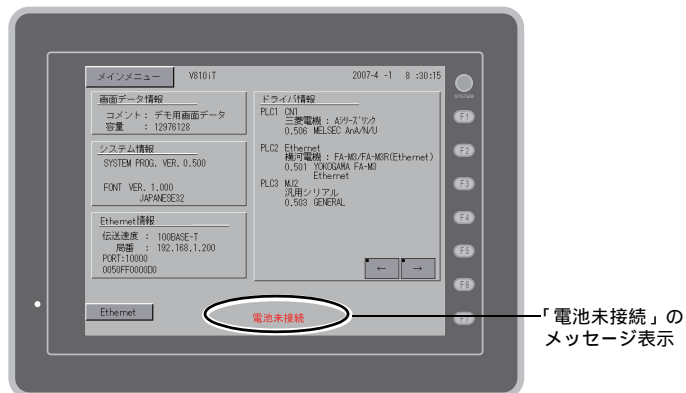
メインメニュー　V810iT　2007-4 -1　8 :30:15

SYSTEM

F1
F2
F3
F4
F5
F6
F7

画面データ情報
コメント : デモ用画面データ
容量 : 12976128

システム情報
SYSTEM PROG. VER. 0.500

FONT VER. 1.000
JAPANESE32

Ethernet情報
伝送速度 : 100BASE-T
局番 : 192.168.1.200
PORT:10000
0050FF0000D0

ドライバ情報
PLC1 CN1
三菱電機 : Aシリーズリンク
0.506 MELSEC AnA/N/U

PLC2 Ethernet
横河電機 : FA-M3/FA-M3R(Ethernet)
0.501 YOKOGAWA FA-M3
Ethernet

PLC3 MJ2
汎用シリアル
0.503 GENERAL

←　→

Ethernet

電池未接続

「電池未接続」のメッセージ表示